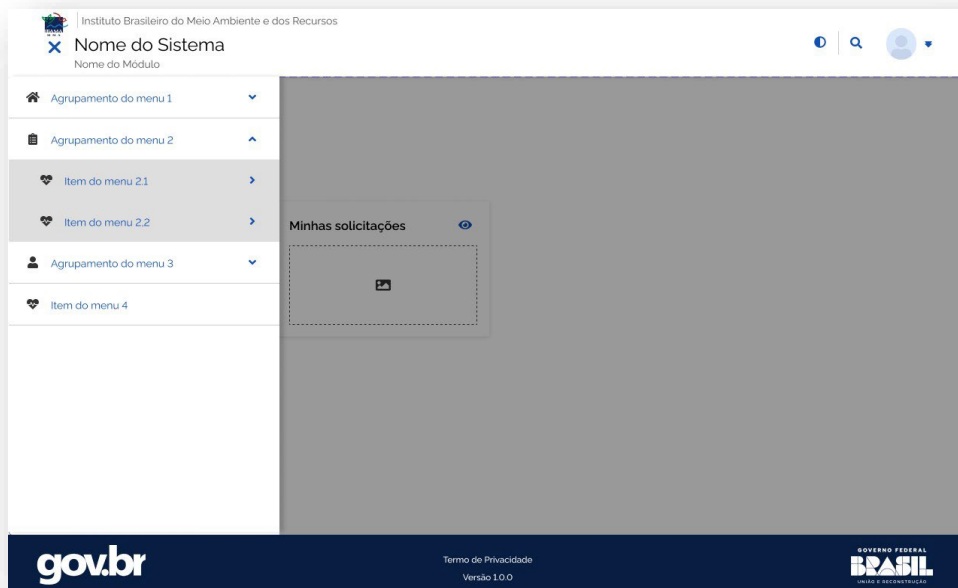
Instituto Brasileiro do Meio Ambiente e dos Recursos

Nome do Sistema
Nome do Módulo

Agrupamento do menu 1

Agrupamento do menu 2

Item do menu 2.1

Item do menu 2.2

Agrupamento do menu 3

Item do menu 4

Minhas solicitações

gov.br

Termo de Privacidade
Versão 1.0.0

GOVERNO FEDERAL
BRASIL
UNIÃO E RECONSTRUÇÃO